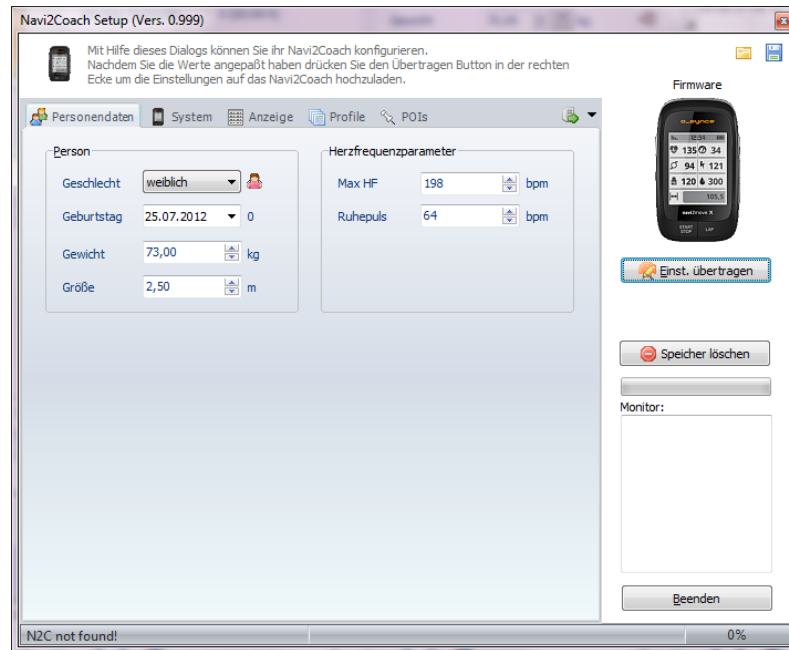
Navi2Coach Setup (Vers. 0.999)

Mit Hilfe dieses Dialogs können Sie ihr Navi2Coach konfigurieren.
Nachdem Sie die Werte angepaßt haben drücken Sie den Übertragen Button in der rechten Ecke um die Einstellungen auf das Navi2Coach hochzuladen.

Firmware

Personendaten | System | Anzeige | Profile | POIs

Person

Geschlecht weiblich

Geburtstag 25.07.2012 0

Gewicht 73,00 kg

Größe 2,50 m

Herzfrequenzparameter

Max HF 198 bpm

Ruhepuls 64 bpm

o_synce
12:34
135 34
94 121
120 300
105,5
navi2move X
START STOP LAP

Einst. übertragen

Speicher löschen

Monitor:

Beenden

N2C not found!

0%